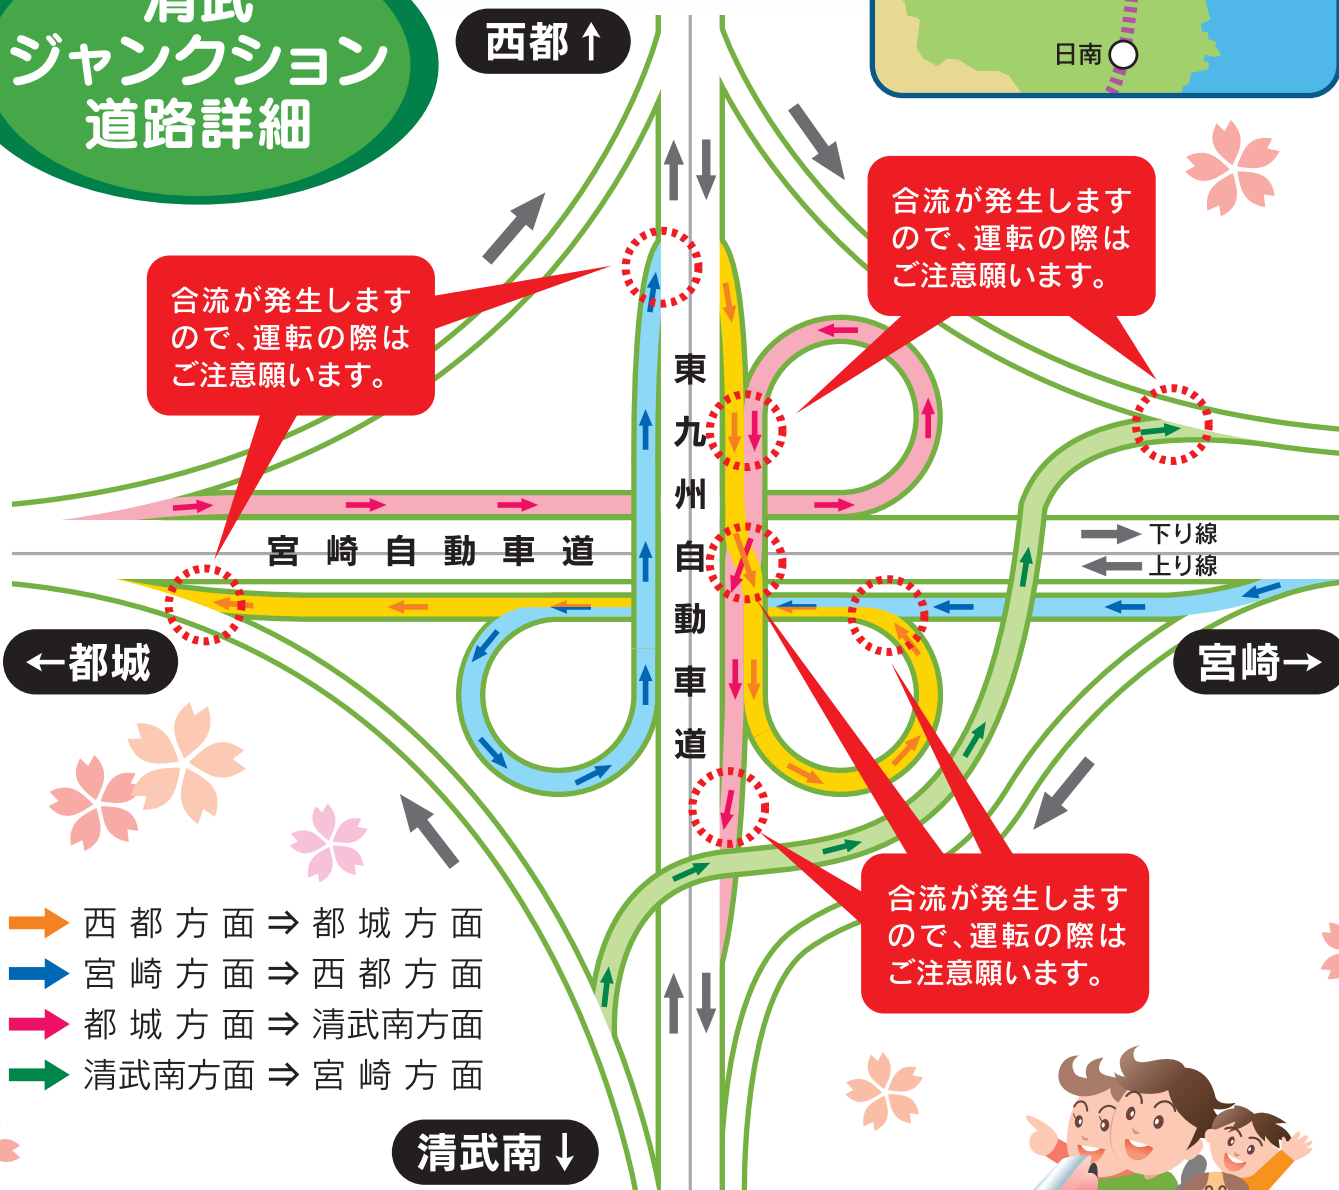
清武
ジャンクション
道路詳細

西都↑

日南

合流が発生しますので、運転の際はご注意願います。

合流が発生しますので、運転の際はご注意願います。

東九州自動車道

宮崎自動車道

下り線
上り線

←都城

宮崎→

合流が発生しますので、運転の際はご注意願います。

西都方面 ⇒ 都城方面
宮崎方面 ⇒ 西都方面
都城方面 ⇒ 清武南方面
清武南方面 ⇒ 宮崎方面

清武南↓